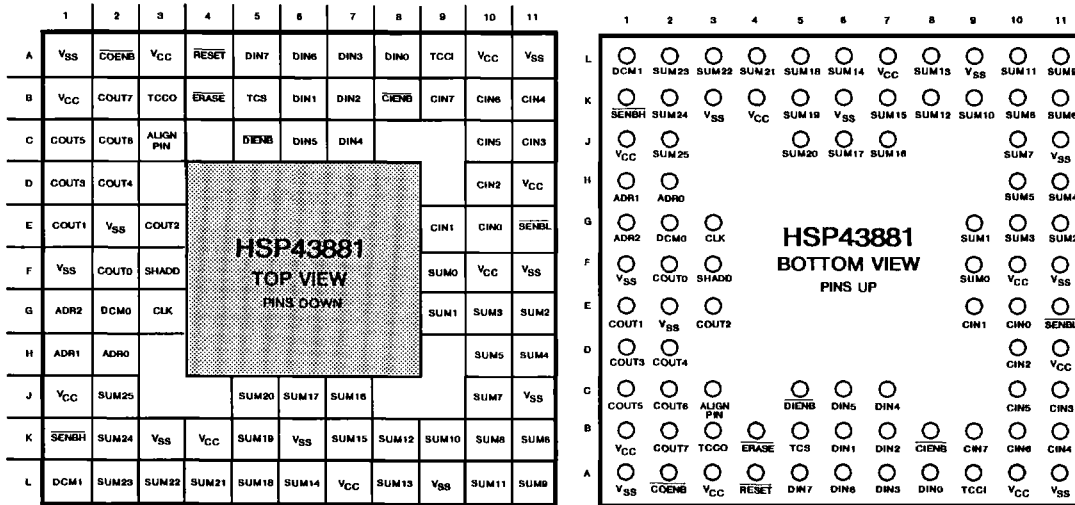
|  | 1 | 2 | 3 | 4 | 5 | 6 | 7 | 8 | 9 | 10 | 11 |
|---|---|---|---|---|---|---|---|---|---|---|---|
| A | $V_{SS}$ | $\overline{COENB}$ | $V_{CC}$ | $\overline{RESET}$ | DIN7 | DIN6 | DIN3 | DIN0 | TCCI | $V_{CC}$ | $V_{SS}$ |
| B | $V_{CC}$ | COUT7 | TCCO | $\overline{ERASE}$ | TCS | DIN1 | DIN2 | $\overline{CIENB}$ | CIN7 | CIN6 | CIN4 |
| C | COUT5 | COUT6 | ALIGN PIN |  | $\overline{DIENB}$ | DIN5 | DIN4 |  |  | CIN5 | CIN3 |
| D | COUT3 | COUT4 |  |  |  |  |  |  |  | CIN2 | $V_{CC}$ |
| E | COUT1 | $V_{SS}$ | COUT2 |  |  |  |  |  | CIN1 | CIN0 | $\overline{SENBL}$ |
| F | $V_{SS}$ | COUT0 | SHADD |  |  |  |  |  | SUM0 | $V_{CC}$ | $V_{SS}$ |
| G | ADR2 | DCM0 | CLK |  |  |  |  |  | SUM1 | SUM3 | SUM2 |
| H | ADR1 | ADR0 |  |  |  |  |  |  |  | SUM5 | SUM4 |
| J | $V_{CC}$ | SUM25 |  |  | SUM20 | SUM17 | SUM16 |  |  | SUM7 | $V_{SS}$ |
| K | $\overline{SENBH}$ | SUM24 | $V_{SS}$ | $V_{CC}$ | SUM19 | $V_{SS}$ | SUM15 | SUM12 | SUM10 | SUM8 | SUM6 |
| L | DCM1 | SUM23 | SUM22 | SUM21 | SUM18 | SUM14 | $V_{CC}$ | SUM13 | $V_{SS}$ | SUM11 | SUM9 |

HSP43881
TOP VIEW
PINS DOWN

1 2 3 4 5 6 7 8 9 10 11

L DCM1 SUM23 SUM22 SUM21 SUM18 SUM14 $V_{CC}$ SUM13 $V_{SS}$ SUM11 SUM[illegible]
K $\overline{SENBH}$ SUM24 $V_{SS}$ $V_{CC}$ SUM19 $V_{SS}$ SUM15 SUM12 SUM10 SUM8 SUM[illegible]
J $V_{CC}$ SUM25 SUM20 SUM17 SUM16 SUM7 $V_{SS}$
H ADR1 ADR0 SUM5 SUM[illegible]
G ADR2 DCM0 CLK SUM1 SUM3 SUM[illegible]
F $V_{SS}$ COUT0 SHADD SUM0 $V_{CC}$ $V_{SS}$
E COUT1 $V_{SS}$ COUT2 CIN1 CIN0 $\overline{SENB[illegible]}$
D COUT3 COUT4 CIN2 $V_{CC}$
C COUT5 COUT6 ALIGN PIN $\overline{DIENB}$ DIN5 DIN4 CIN5 CIN3
B $V_{CC}$ COUT7 TCCO $\overline{ERASE}$ TCS DIN1 DIN2 $\overline{CIENB}$ CIN7 CIN6 CIN4
A $V_{SS}$ $\overline{COENB}$ $V_{CC}$ $\overline{RESET}$ DIN7 DIN6 DIN3 DIN0 TCCI $V_{CC}$ $V_{SS}$

HSP43881
BOTTOM VIEW
PINS UP